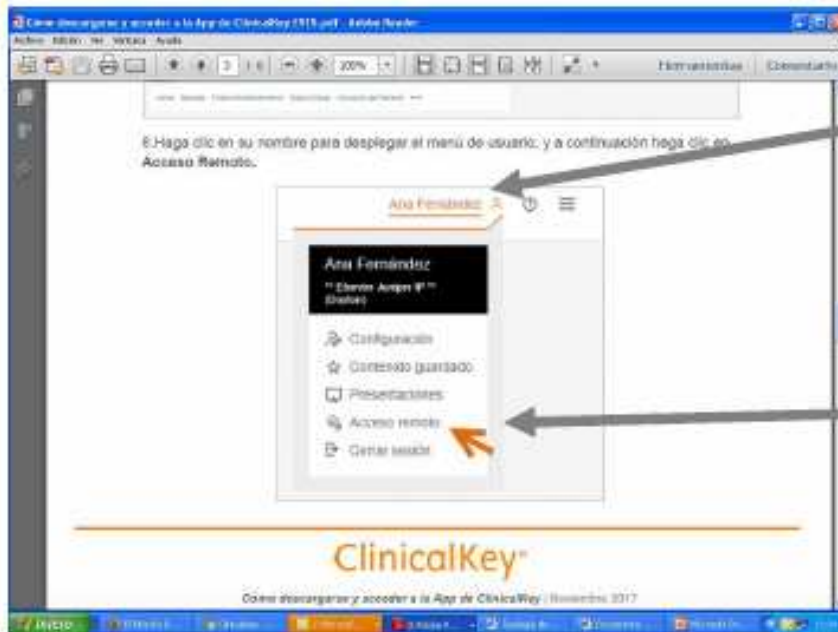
Cómo descargar y acceder a la App de ClinicalKey ES15.pdf - Adobe Reader

Archivo Edición Ver Ventana Ayuda

3 / 6 200%

Herramientas Comentario

6.Haga clic en su nombre para desplegar el menú de usuario, y a continuación haga clic en **Acceso Remoto.**

Ana Fernández

Ana Fernández

** Elsevier Amigo 8** (Clinician)

Configuración

Contenido guardado

Presentaciones

Acceso remoto

Cerrar sesión

ClinicalKey®

Cómo descargar y acceder a la App de ClinicalKey | Noviembre 2017

Inicio